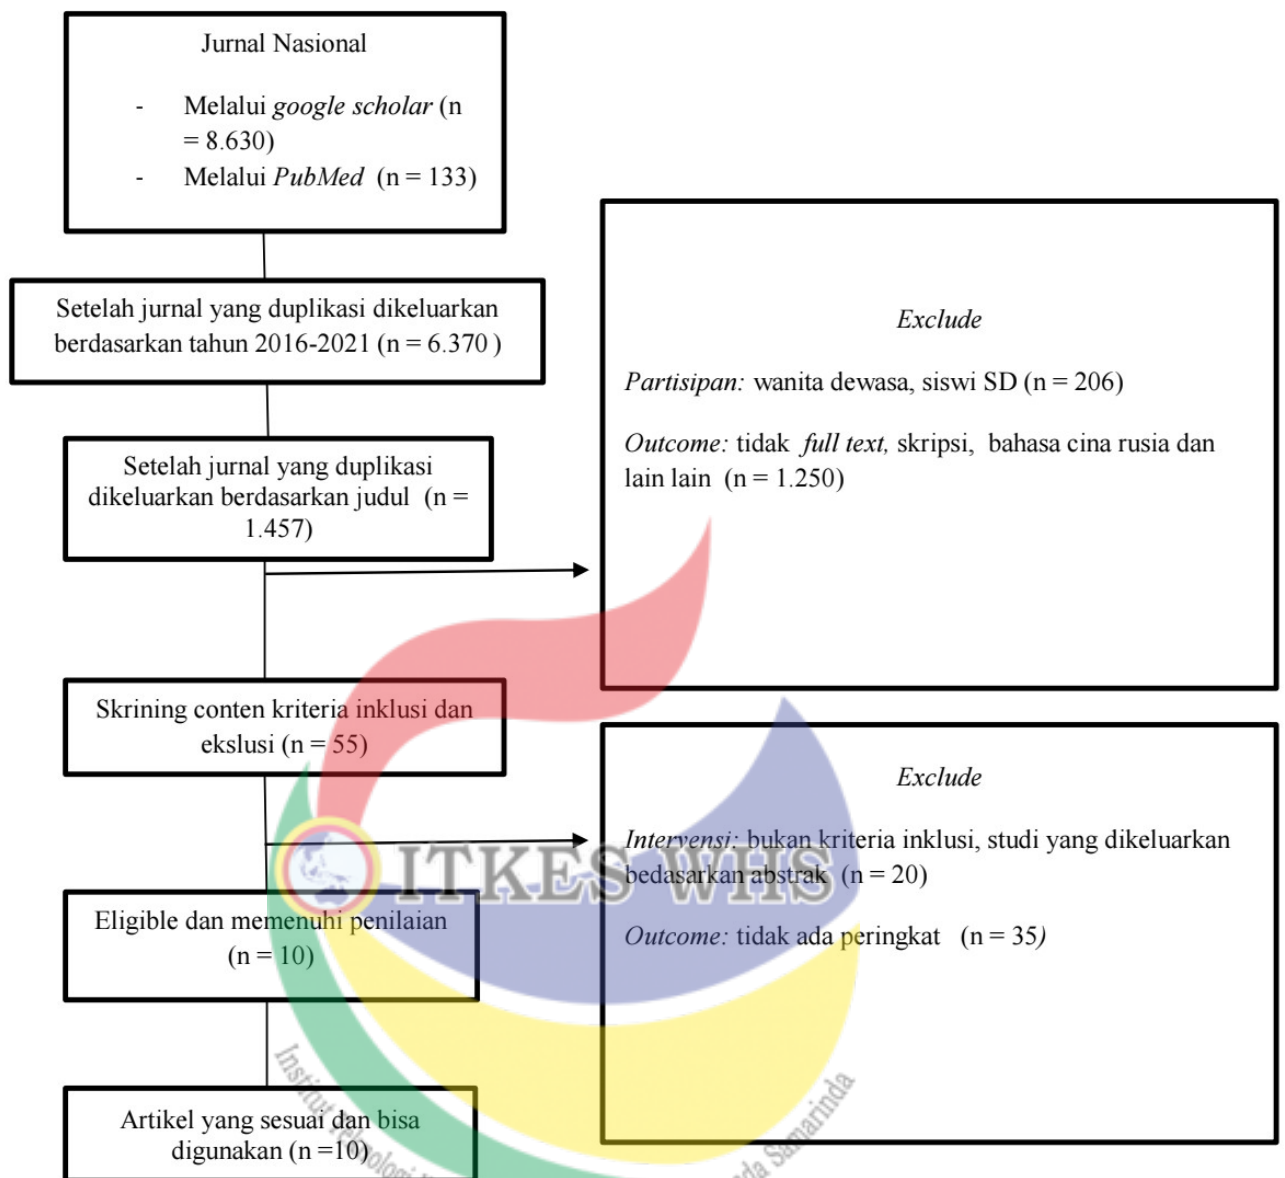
Jurnal Nasional

- Melalui *google scholar* (n = 8.630)
- Melalui *PubMed* (n = 133)

Setelah jurnal yang duplikasi dikeluarkan berdasarkan tahun 2016-2021 (n = 6.370 )

Setelah jurnal yang duplikasi dikeluarkan berdasarkan judul (n = 1.457)

Exclude

Partisipan: wanita dewasa, siswi SD (n = 206)

Outcome: tidak full text, skripsi, bahasa cina rusia dan lain lain (n = 1.250)

Skrining conten kriteria inklusi dan ekslusi (n = 55)

Exclude

Intervensi: bukan kriteria inklusi, studi yang dikeluarkan bedasarkan abstrak (n = 20)

Outcome: tidak ada peringkat (n = 35)

Eligible dan memenuhi penilaian (n = 10)

Artikel yang sesuai dan bisa digunakan (n =10)

ITKES WHS

Institut Teknologi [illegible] da Samarinda